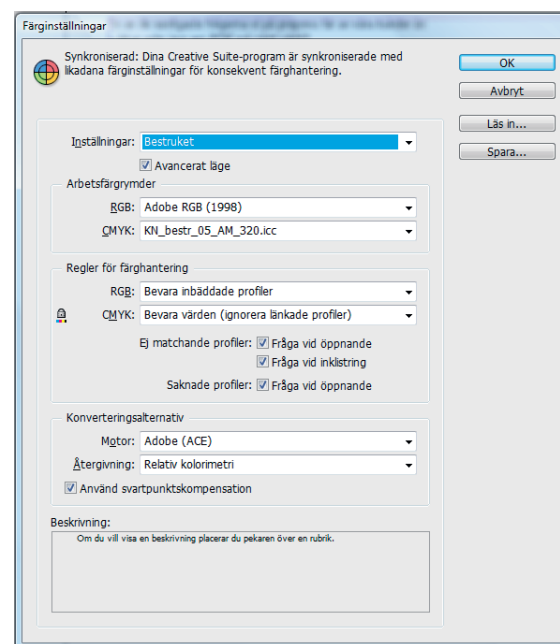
Färginställningar

Synkroniserad: Dina Creative Suite-program är synkroniserade med likadana färginställningar för konsekvent färghantering.

OK
Avbryt
Läs in...
Spara...

Inställningar: Bestruket
Avancerat läge

Arbetsfärgrymder
RGB: Adobe RGB (1998)
CMYK: KN_bestr_05_AM_320.icc

Regler för färghantering
RGB: Bevara inbäddade profiler
CMYK: Bevara värden (ignorera länkade profiler)
Ej matchande profiler: Fråga vid öppnande
Fråga vid inklistring
Saknade profiler: Fråga vid öppnande

Konverteringsalternativ
Motor: Adobe (ACE)
Återgivning: Relativ kolorimetri
Använd svartpunktskompensation

Beskrivning:
Om du vill visa en beskrivning placerar du pekaren över en rubrik.